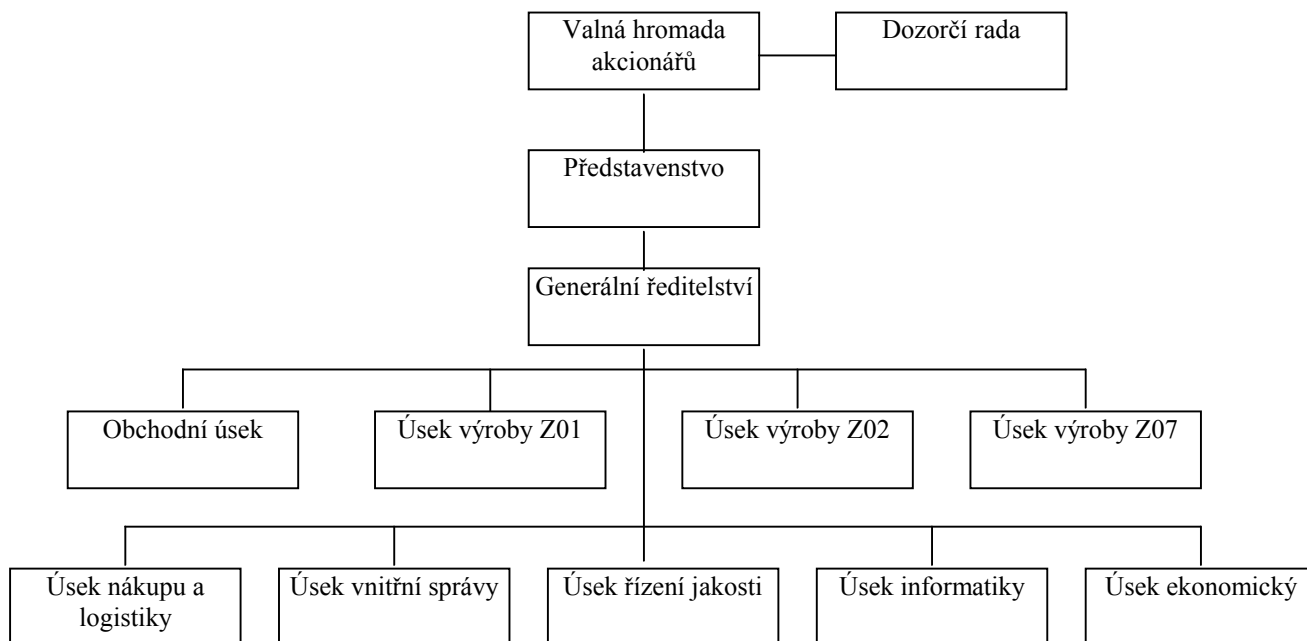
Valná hromada akcionářů

Dozorčí rada

Představenstvo

Generální ředitelství

Obchodní úsek

Úsek výroby Z01

Úsek výroby Z02

Úsek výroby Z07

Úsek nákupu a logistiky

Úsek vnitřní správy

Úsek řízení jakosti

Úsek informatiky

Úsek ekonomický